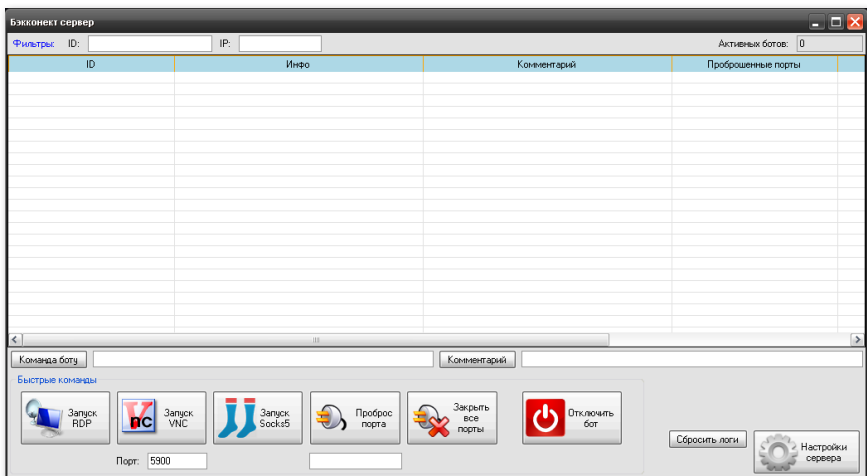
Бэкконект сервер

Фильтры: ID: IP: Активных ботов: 0

| ID | Инфо | Комментарий | Проброшенные порты |
|---|---|---|---|

Команда боту

Комментарий

Быстрые команды

Запуск RDP

VNC Запуск VNC

Запуск Socks5

Проброс порта

Закрыть все порты

Отключить бот

Сбросить логи

Настройки сервера

Порт: 5900